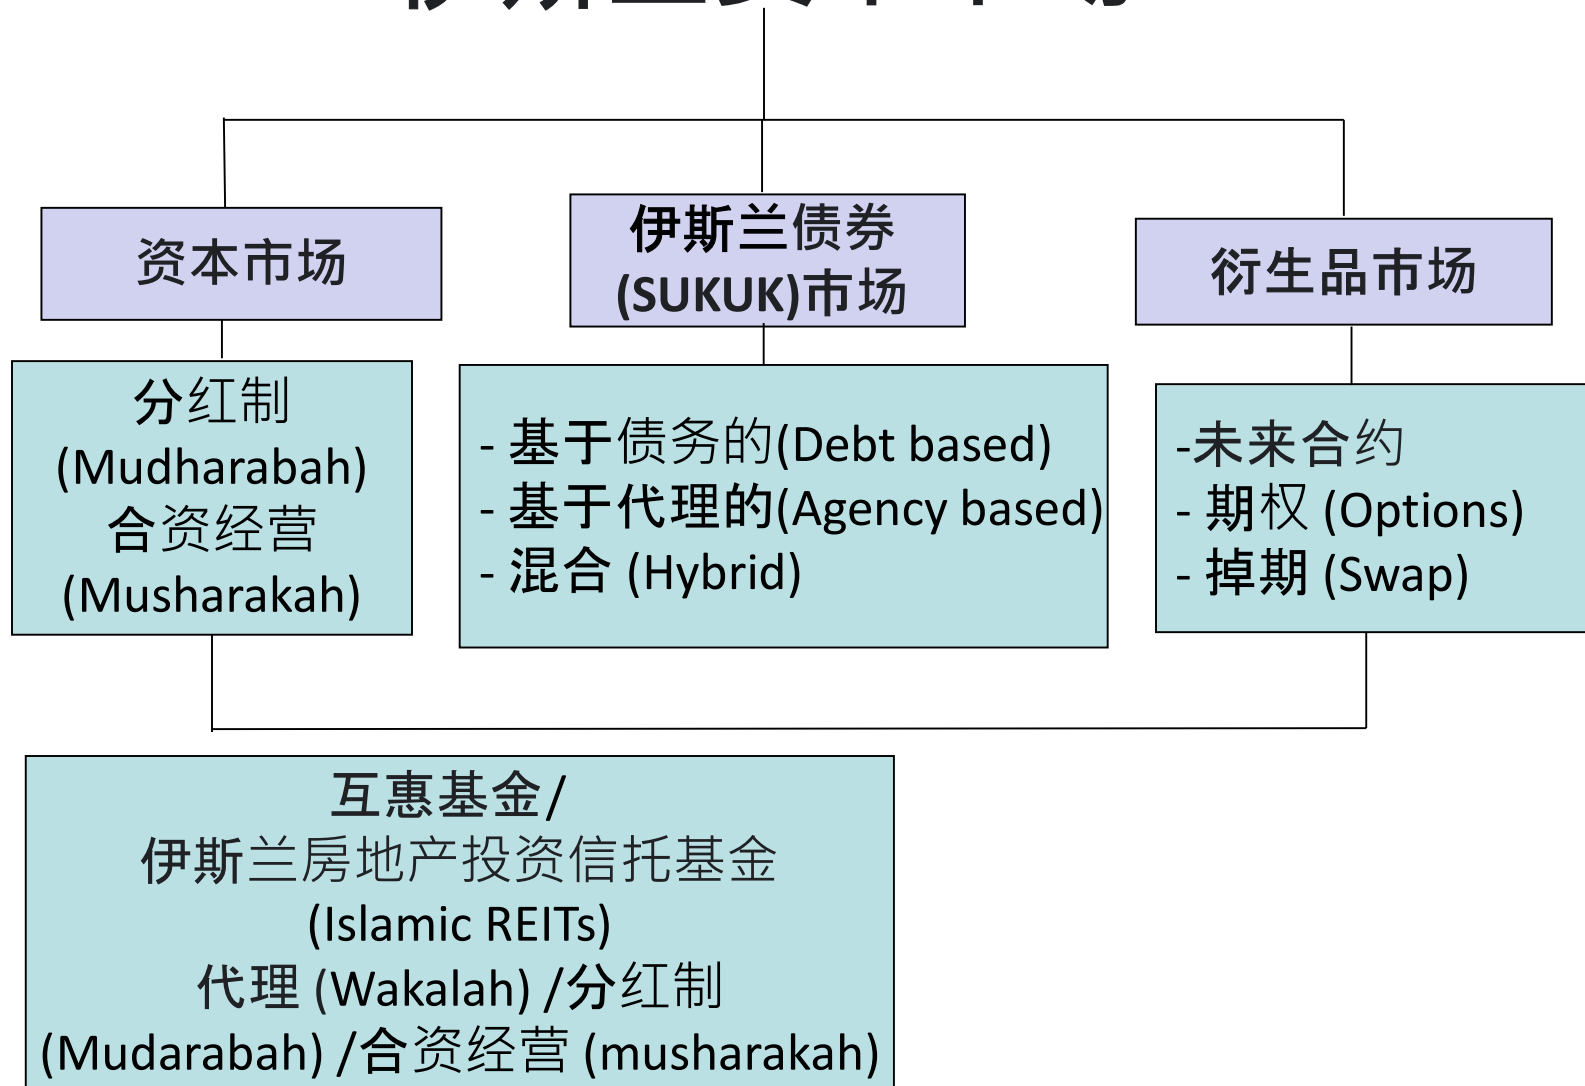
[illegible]

资本市场

伊斯兰债券 (SUKUK)市场

衍生品市场

分红制 (Mudharabah) 合资经营 (Musharakah)

- 基于债务的(Debt based)
- 基于代理的(Agency based)
- 混合 (Hybrid)

-未来合约
- 期权 (Options)
- 掉期 (Swap)

互惠基金/
伊斯兰房地产投资信托基金 (Islamic REITs)
代理 (Wakalah) /分红制 (Mudarabah) /合资经营 (musharakah)